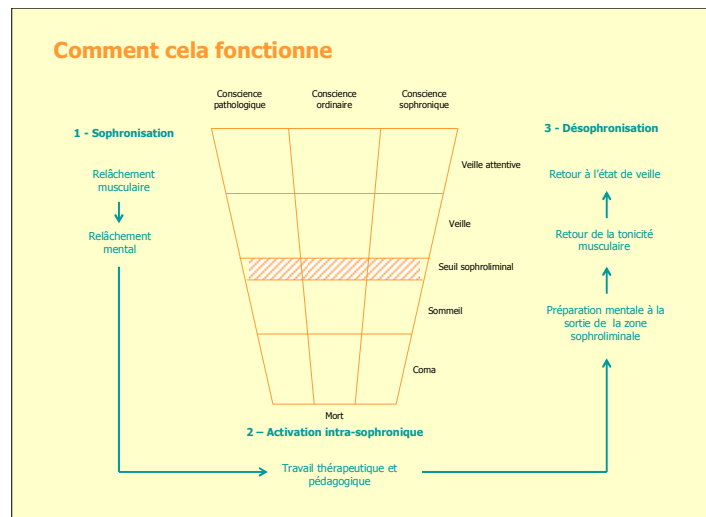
Comment cela fonctionne

Conscience pathologique

Conscience ordinaire

Conscience sophronique

1 - Sophronisation

Relâchement musculaire

Relâchement mental

Veille attentive

Veille

Seuil sophroliminal

Sommeil

Coma

Mort

3 - Désophronisation

Retour à l'état de veille

Retour de la tonicité musculaire

Préparation mentale à la sortie de la zone sophroliminale

2 – Activation intra-sophronique

Travail thérapeutique et pédagogique